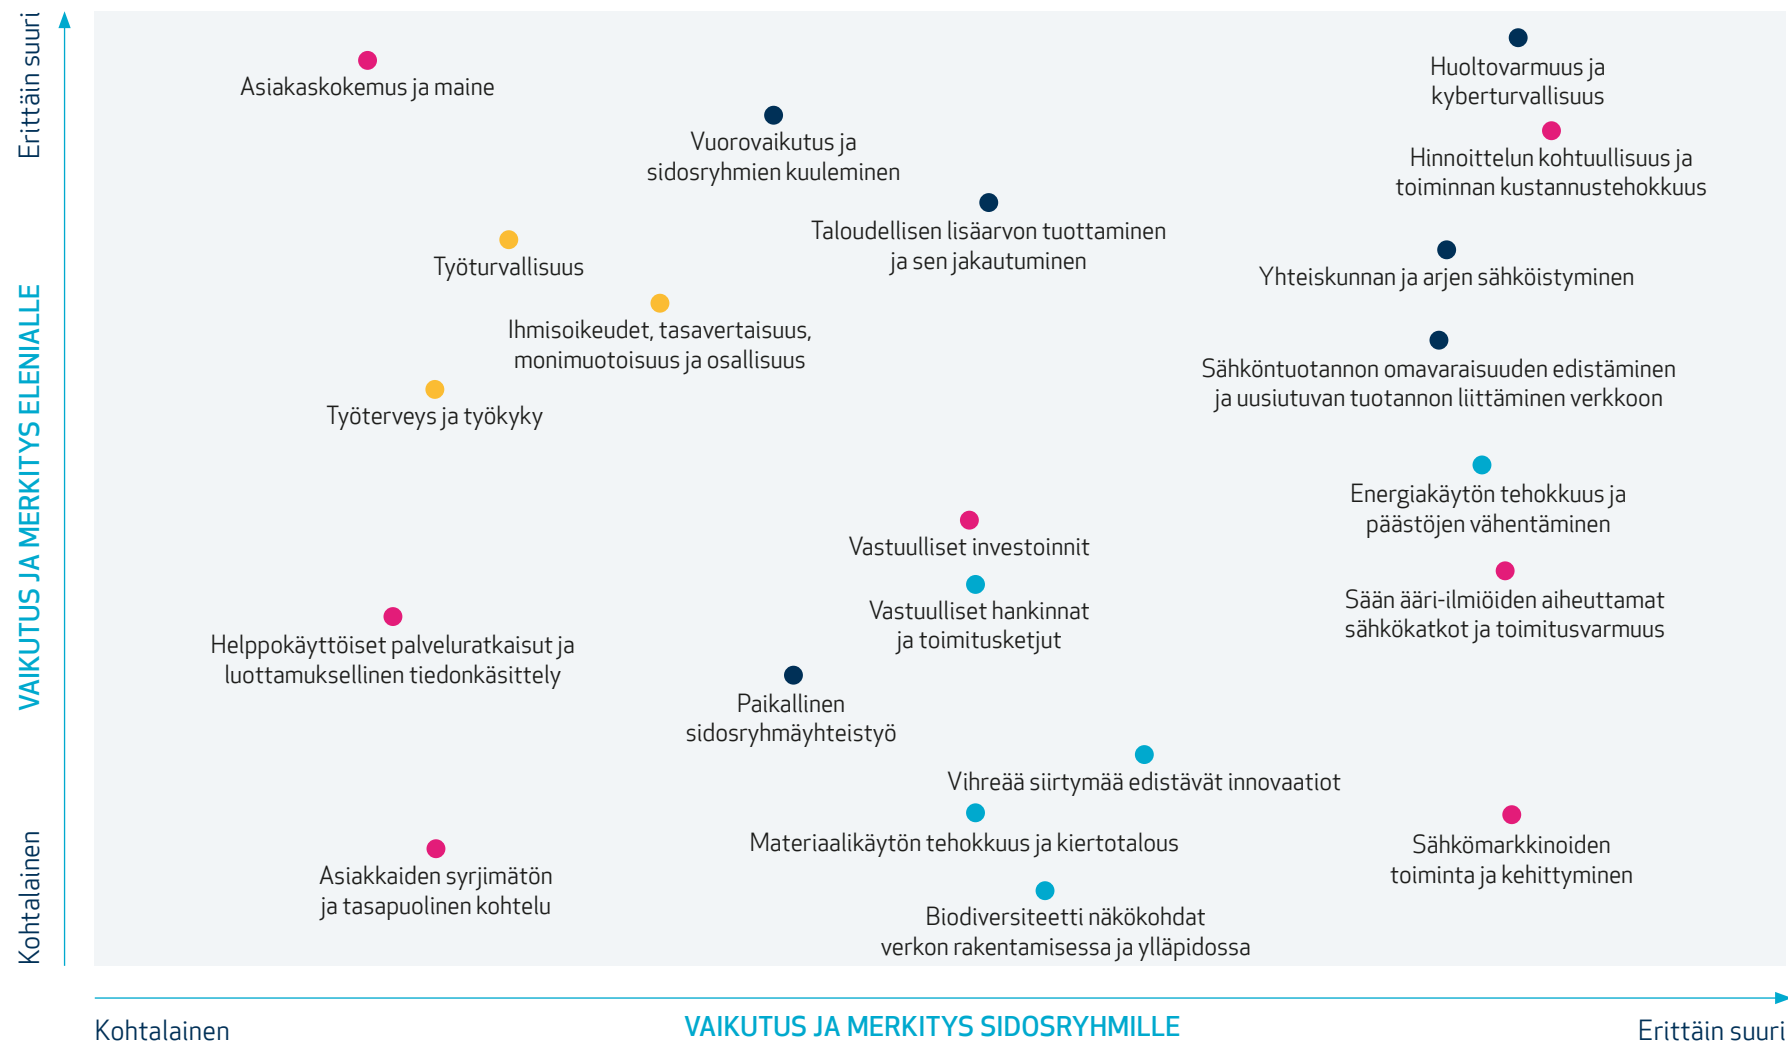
Erittäin suuri

VAIKUTUS JA MERKITYS ELENIALLE

Kohtalainen

Asiakaskokemus ja maine

Vuorovaikutus ja sidosryhmien kuuleminen

Huoltovarmuus ja kyberturvallisuus

Hinnoittelun kohtuullisuus ja toiminnan kustannustehokkuus

Taloudellisen lisäarvon tuottaminen ja sen jakautuminen

Työturvallisuus

Yhteiskunnan ja arjen sähköistyminen

Ihmisoikeudet, tasavertaisuus, monimuotoisuus ja osallisuus

Sähköntuotannon omavaraisuuden edistäminen ja uusiutuvan tuotannon liittäminen verkkoon

Työterveys ja työkyky

Energiakäytön tehokkuus ja päästöjen vähentäminen

Vastuulliset investoinnit

Vastuulliset hankinnat ja toimitusketjut

Sään ääri-ilmiöiden aiheuttamat sähkökatkot ja toimitusvarmuus

Helppokäyttöiset palveluratkaisut ja luottamuksellinen tiedonkäsittely

Paikallinen sidosryhmäyhteistyö

Vihreää siirtymää edistävät innovaatiot

Materiaalikäytön tehokkuus ja kiertotalous

Sähkömarkkinoiden toiminta ja kehittyminen

Asiakkaiden syrjimätön ja tasapuolinen kohtelu

Biodiversiteetti näkökohdat verkon rakentamisessa ja ylläpidossa

Kohtalainen

VAIKUTUS JA MERKITYS SIDOSRYHMILLE

Erittäin suuri